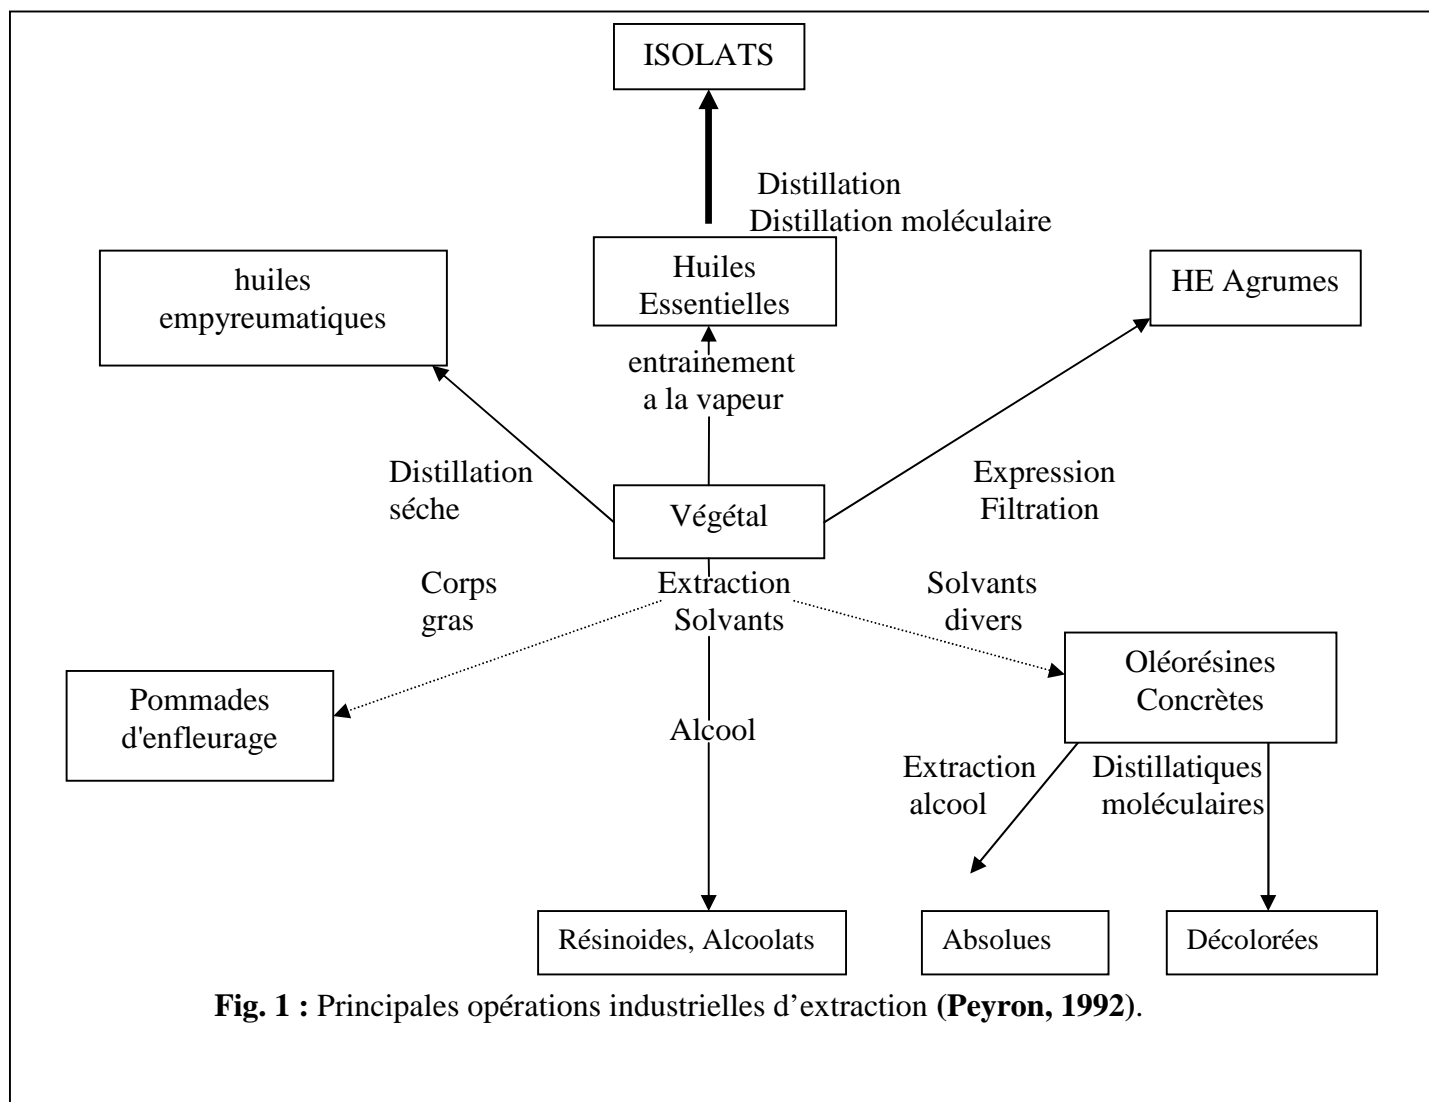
ISOLATS

Distillation
Distillation moléculaire

huiles empyreumatiques

Huiles Essentielles

HE Agrumes

entrainement a la vapeur

Distillation séche

Végétal

Expression Filtration

Corps gras

Extraction Solvants

Solvants divers

Oléorésines Concrètes

Pommades d'enfleurage

Alcool

Extraction alcool

Distillatiques moléculaires

Résinoides, Alcoolats

Absolues

Décolorées

**Fig. 1 :** Principales opérations industrielles d'extraction **(Peyron, 1992)**.